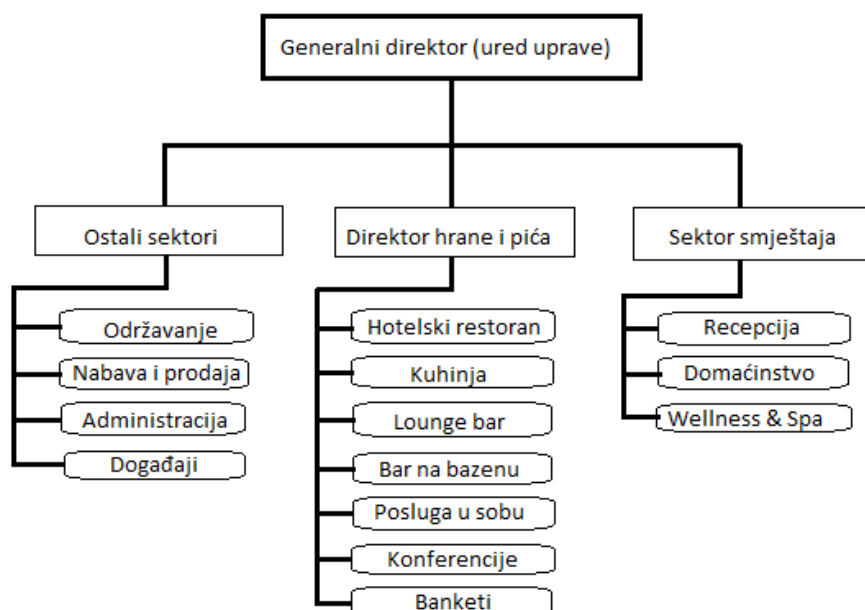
Generalni direktor (ured uprave)

Ostali sektori

Održavanje

Nabava i prodaja

Administracija

Događaji

Direktor hrane i pića

Hotelski restoran

Kuhinja

Lounge bar

Bar na bazenu

Posluga u sobu

Konferencije

Banketi

Sektor smještaja

Recepcija

Domaćinstvo

Wellness & Spa